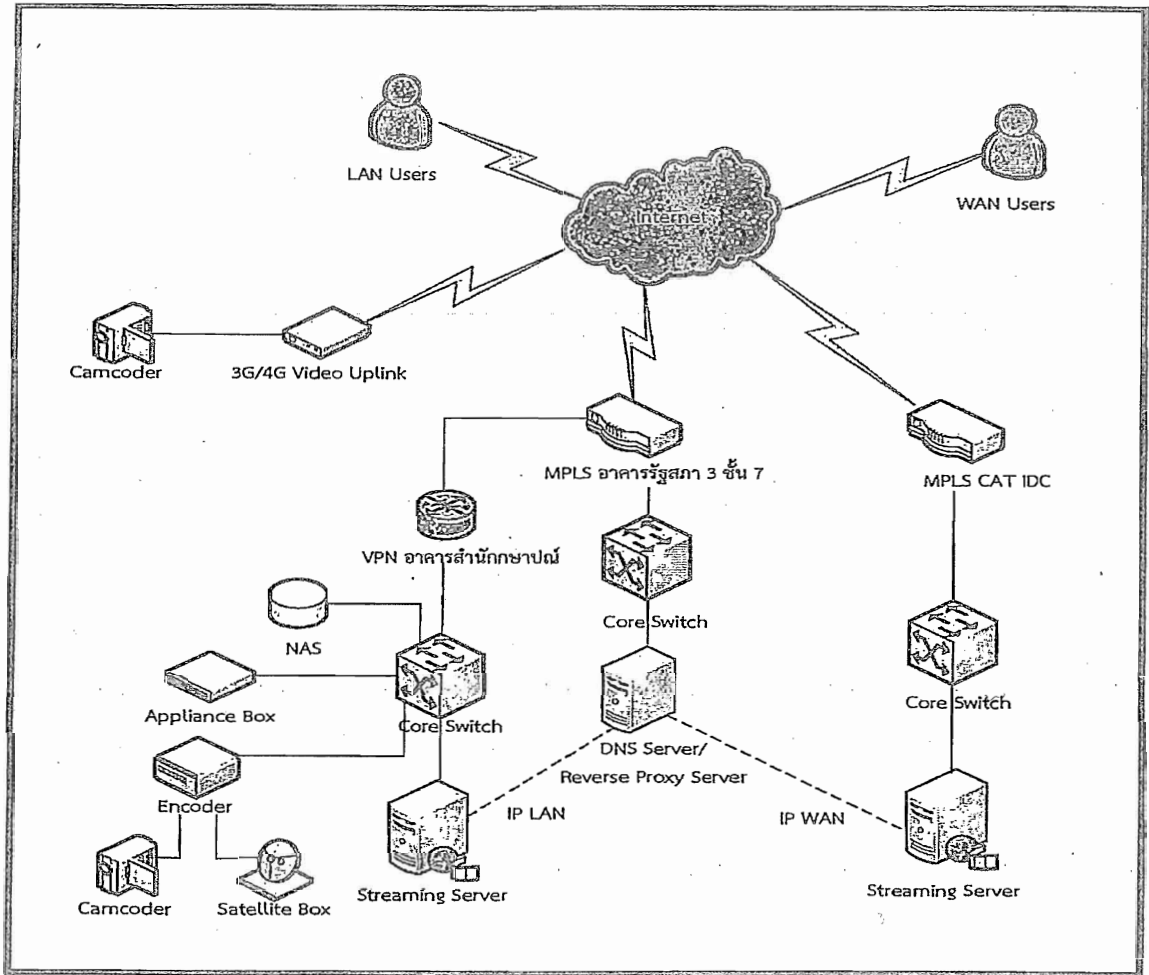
LAN Users

Internet

WAN Users

Camcoder

3G/4G Video Uplink

MPLS อาคารรัฐสภา 3 ชั้น 7

MPLS CAT IDC

VPN อาคารสำนักกษาปณ์

NAS

Core Switch

Appliance Box

Core Switch

Core Switch

DNS Server/ Reverse Proxy Server

Encoder

IP LAN

IP WAN

Camcoder

Satellite Box

Streaming Server

Streaming Server